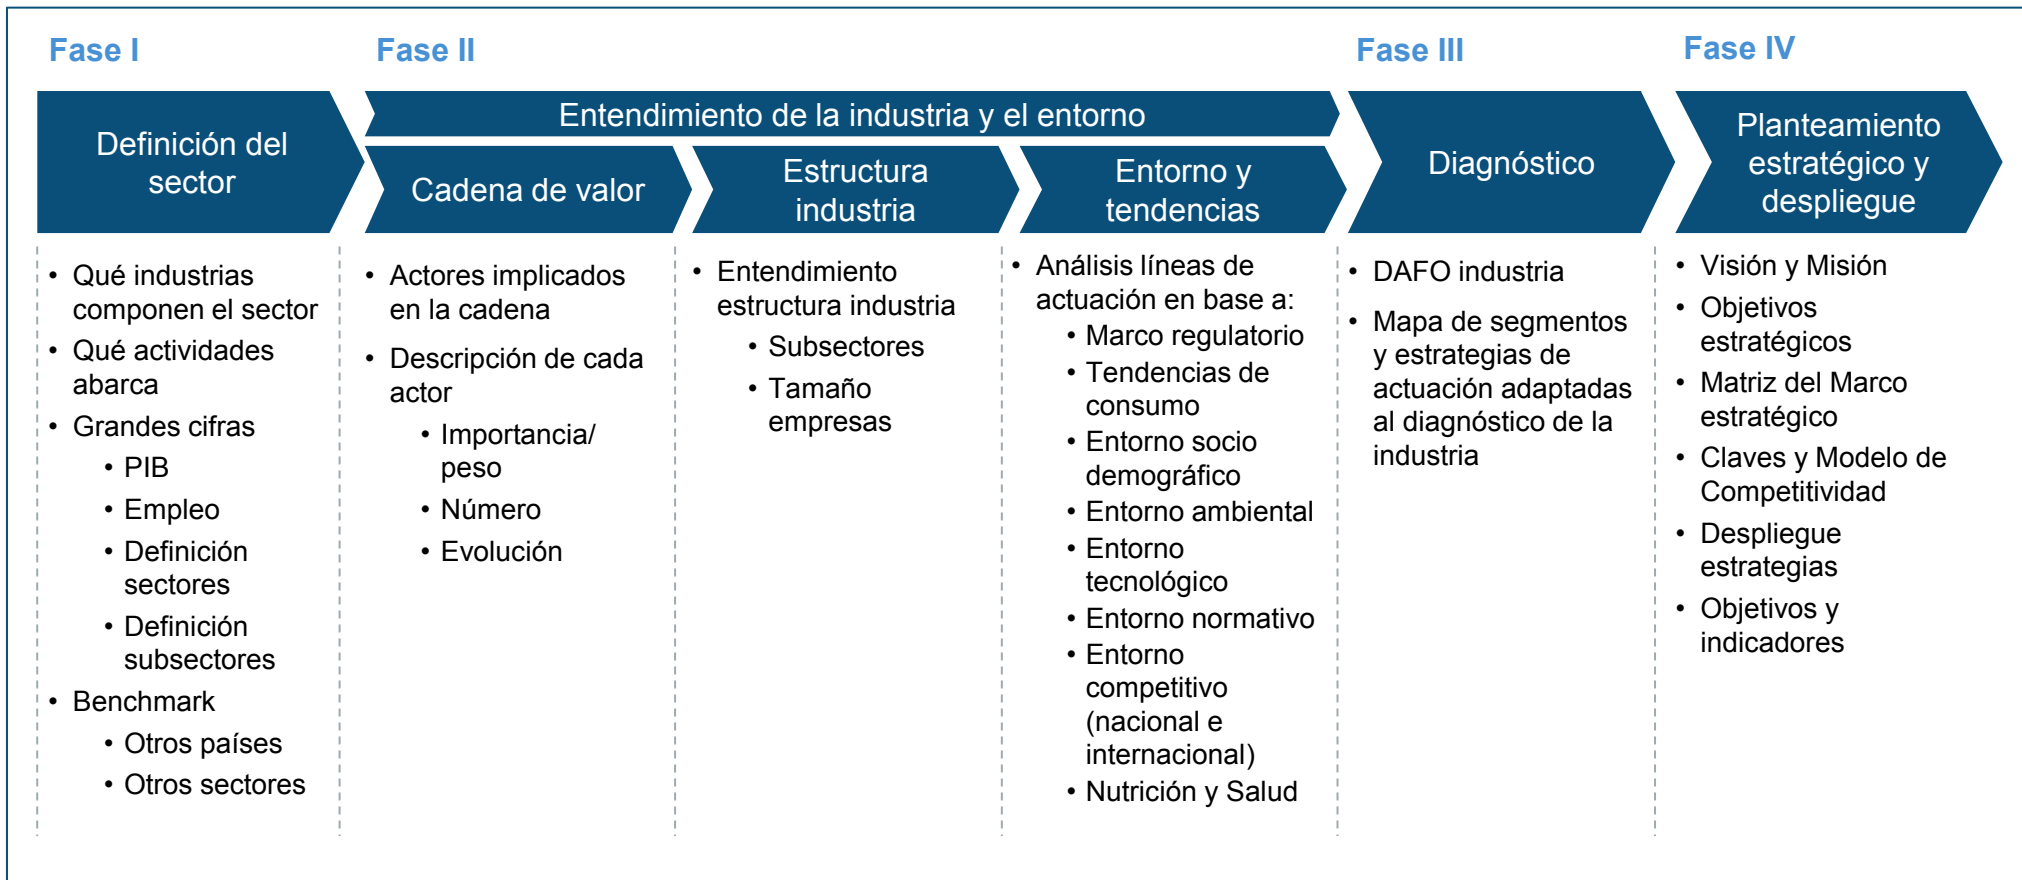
Fase I

Definición del sector

- Qué industrias componen el sector
- Qué actividades abarca
- Grandes cifras
  - PIB
  - Empleo
  - Definición sectores
  - Definición subsectores
- Benchmark
  - Otros países
  - Otros sectores

Fase II

Entendimiento de la industria y el entorno

Cadena de valor

- Actores implicados en la cadena
- Descripción de cada actor
  - Importancia/ peso
  - Número
  - Evolución

Estructura industria

- Entendimiento estructura industria
  - Subsectores
  - Tamaño empresas

Entorno y tendencias

- Análisis líneas de actuación en base a:
  - Marco regulatorio
  - Tendencias de consumo
  - Entorno socio demográfico
  - Entorno ambiental
  - Entorno tecnológico
  - Entorno normativo
  - Entorno competitivo (nacional e internacional)
  - Nutrición y Salud

Fase III

Diagnóstico

- DAFO industria
- Mapa de segmentos y estrategias de actuación adaptadas al diagnóstico de la industria

Fase IV

Planteamiento estratégico y despliegue

- Visión y Misión
- Objetivos estratégicos
- Matriz del Marco estratégico
- Claves y Modelo de Competitividad
- Despliegue estrategias
- Objetivos y indicadores